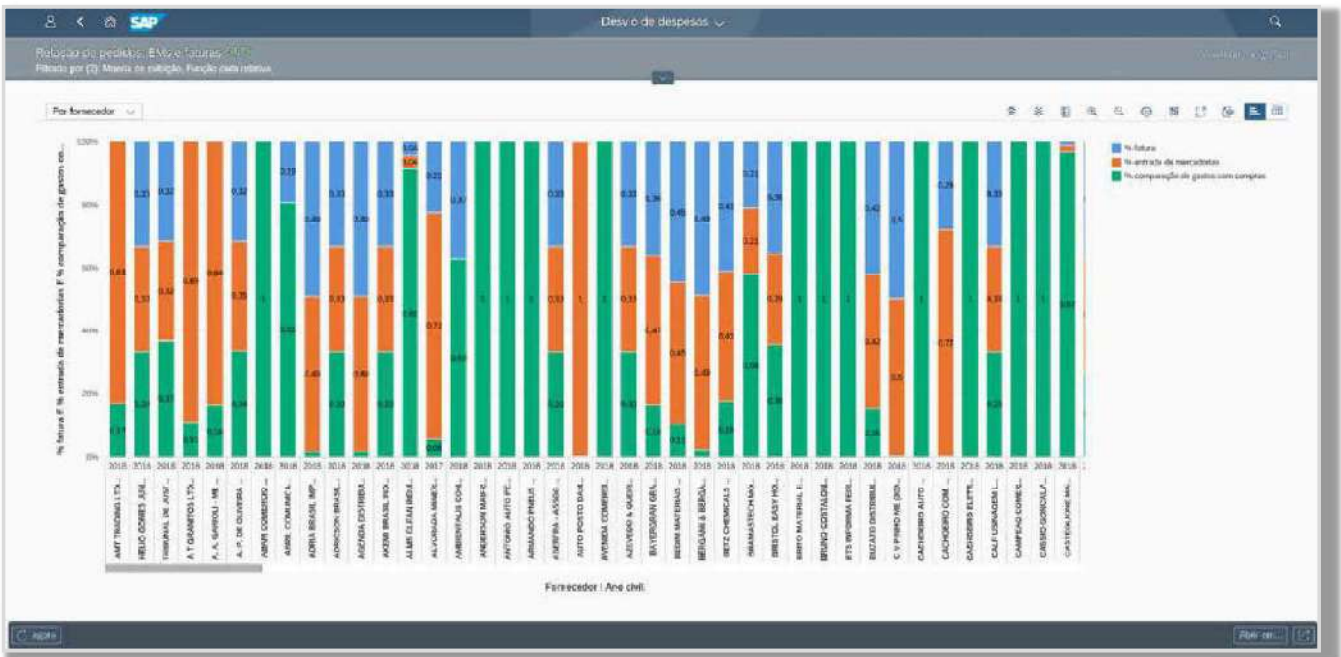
SAP

Desvio de despesas

Relação de pedidos, EMs e faturas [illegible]

Filtrado por (3): Moeda de exibição, Função data relativa

Por fornecedor

% fatura / % entrada de mercadorias / % comparação de gastos com compras

100%
80%
60%
40%
20%
0%

% fatura
% entrada de mercadorias
% comparação de gastos com compras

2018 2018 2018 2018 2018 2018 2018 2018 2018 2018 2018 2018 2018 2017 2018 2018 2018 2018 2018 2018 2018 2018 2018 2018 2018 2018 2018 2018 2018 2018 2018 2018 2018 2018 2018 2018 2018 2018 2018 2018 2018

AMT TRADING LTD...
HELIO GOMES JUN...
TRIBUNAL DE JUST...
A T GRANITOS LTD...
A. A. GAROLI - ME...
A. P. DE OLIVEIRA...
ABRIR COMERCIO...
ABRIL COMUNICA...
ADRIA BRASIL IMP...
ADRISSON BRASIL...
AGENDA DISTRIBUI...
AKENA BRASIL IND...
ALMI CLEAN BRASIL...
ALVORADA MINER...
AMBIENTALIS COM...
ANDERSON MARC...
ANTONIO AUTO P...
ARMANDO PNEUS...
ASBEFRA - ASSOC...
AUTO POSTO DAS...
AVENIDA COMERCI...
AZEVEDO & QUEIR...
BAYERGRAN GEN...
BEDIM MATERIAIS...
BERGAMI & BERGA...
BETZ CHEMICALS...
BIMAMASTECH MA...
BRISTOL EASY HO...
BRITO MATERIAL E...
BRUNO COSTA DE...
BTS INFORMA REIS...
BUZATO DISTRIBUI...
C V PINHO ME (RIO...
CACHOEIRO AUTO...
CACHOEIRO COM...
CADINHERS ELETR...
CALF ESPAGEM L...
CAMPEAO COMER...
CASSIO GONCALV...
CASTELLONE MA...

Fornecedor / Ano civil

Ajustar

Abrir em...